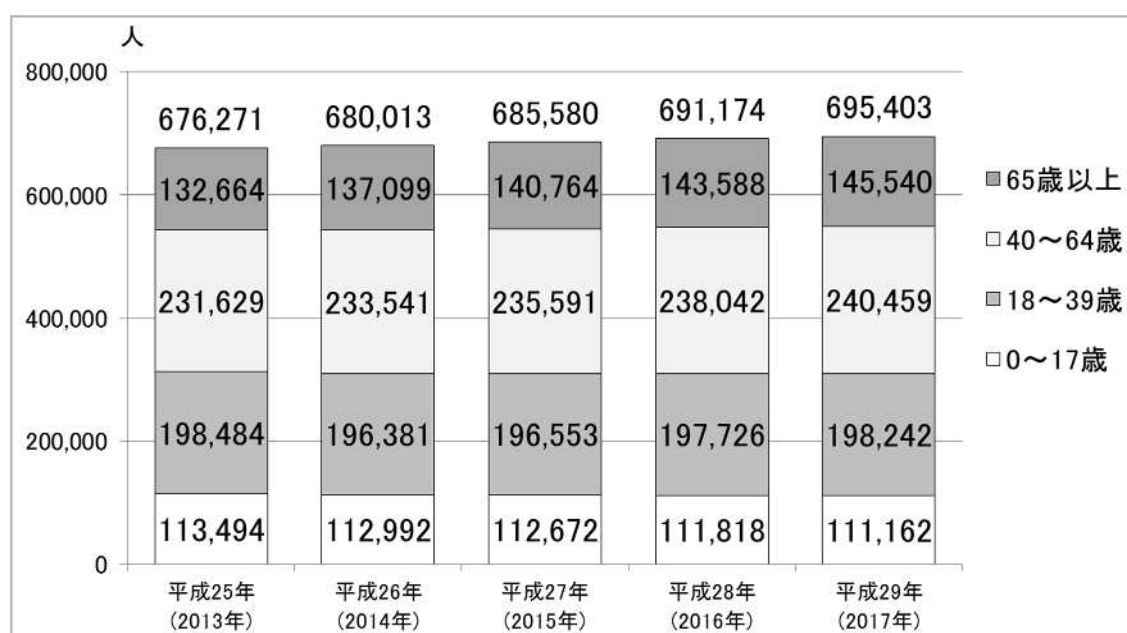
人

800,000
600,000
400,000
200,000
0

| | 平成25年 (2013年) | 平成26年 (2014年) | 平成27年 (2015年) | 平成28年 (2016年) | 平成29年 (2017年) |
|---|---|---|---|---|---|
| 合計 | 676,271 | 680,013 | 685,580 | 691,174 | 695,403 |
| 65歳以上 | 132,664 | 137,099 | 140,764 | 143,588 | 145,540 |
| 40～64歳 | 231,629 | 233,541 | 235,591 | 238,042 | 240,459 |
| 18～39歳 | 198,484 | 196,381 | 196,553 | 197,726 | 198,242 |
| 0～17歳 | 113,494 | 112,992 | 112,672 | 111,818 | 111,162 |

■65歳以上
□40～64歳
■18～39歳
□0～17歳